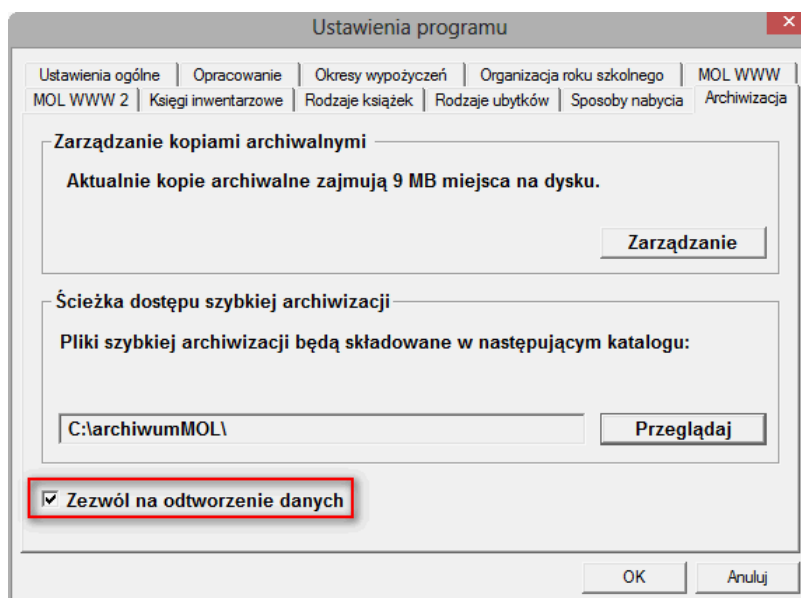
Ustawienia programu

Ustawienia ogólne | Opracowanie | Okresy wypożyczeń | Organizacja roku szkolnego | MOL WWW
MOL WWW 2 | Księgi inwentarzowe | Rodzaje książek | Rodzaje ubytków | Sposoby nabycia | Archiwizacja

Zarządzanie kopiami archiwalnymi

Aktualnie kopie archiwalne zajmują 9 MB miejsca na dysku.

Zarządzanie

Ścieżka dostępu szybkiej archiwizacji

Pliki szybkiej archiwizacji będą składowane w następującym katalogu:

C:\archiwumMOL\

Przeglądaj

Zezwól na odtworzenie danych

OK

Anuluj